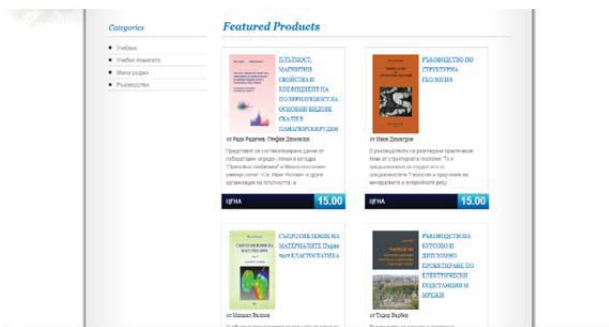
Categories

Учебни

Учебни помагала

Монографии

Ръководства

Featured Products

ПЛЪТНОСТ, МАГНИТНИ СВОЙСТВА И КОЕФИЦИЕНТ НА ПОЛЯРИЗУЕМОСТ НА ОСНОВНИ ВИДОВЕ СКАЛИ В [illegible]

от Ради Радичев, Стефан Джоколов

Представят се систематизирани данни от лабораторни опреде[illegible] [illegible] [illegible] "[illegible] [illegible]" и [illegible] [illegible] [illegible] "Св. Иван Рилски" и други организации на плътността, а

ЦЕНА

15.00

РЪКОВОДСТВО ПО СТРУКТУРНА ГЕОЛОГИЯ

от Иван Димитров

В ръководството са разгледани практически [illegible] от структурната геология. То е предназначено за студенти от специалностите "Геология и проучване на минералните и енергийните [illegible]

ЦЕНА

15.00

СЪПРОТИВЛЕНИЕ НА МАТЕРИАЛИТЕ Първа част ЕЛАСТОСТАТИКА

от Михаил Велков

РЪКОВОДСТВО ЗА КУРСОВО И ДИПЛОМНО ПРОЕКТИРАНЕ ПО ЕЛЕКТРИЧЕСКИ ПОДСТАНЦИИ И МРЕЖИ

от Тодор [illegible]